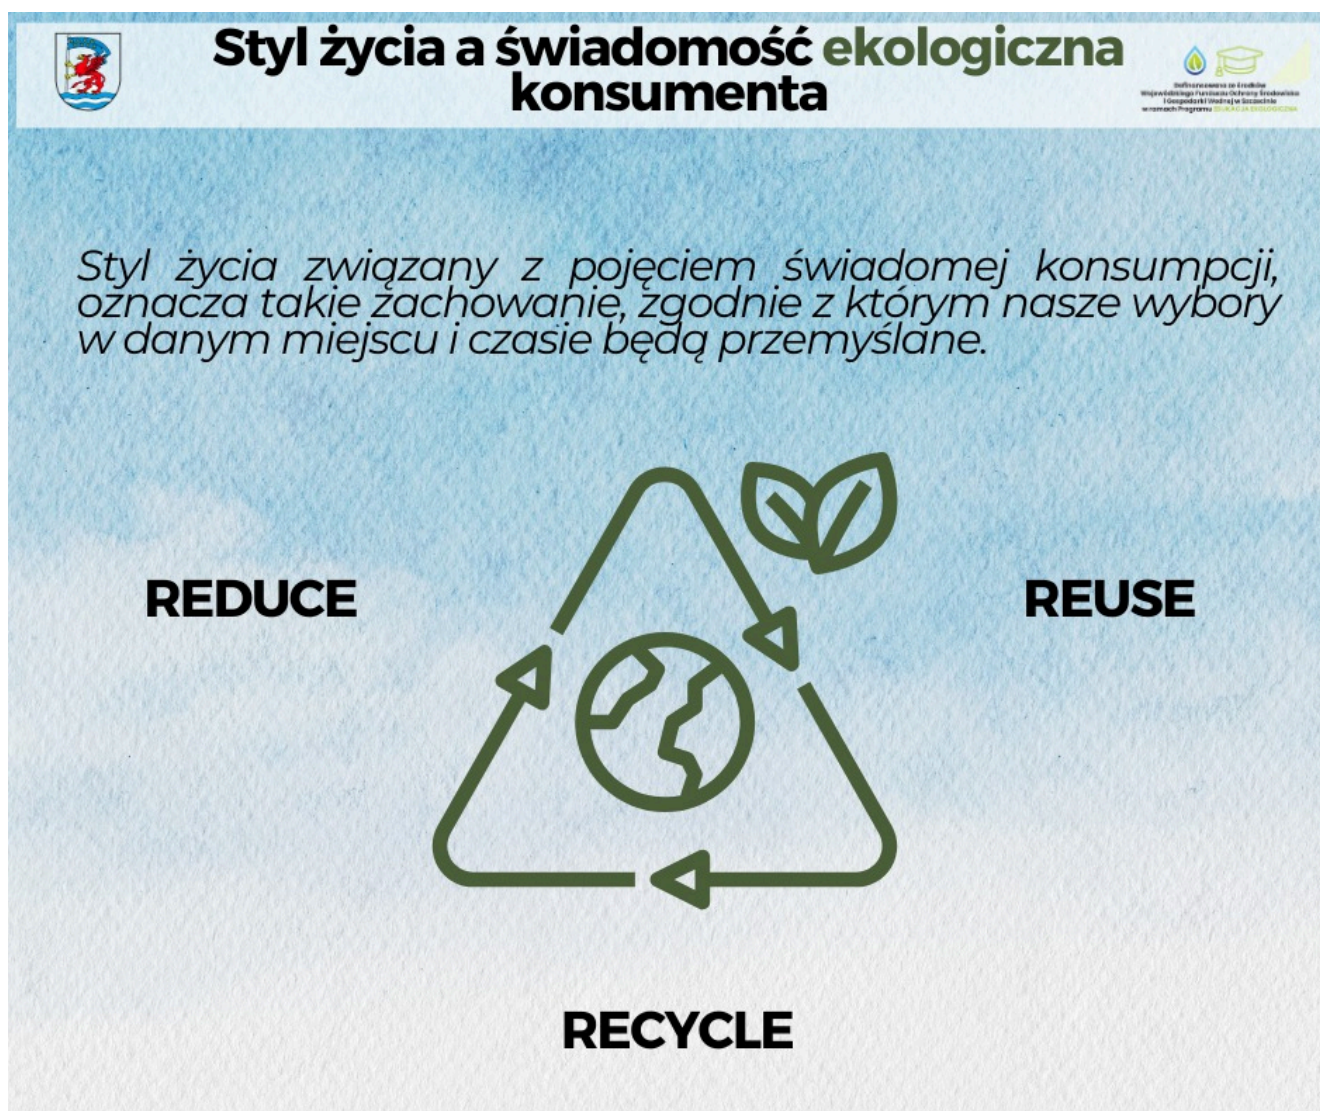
Styl życia a świadomość ekologiczna konsumenta

Dofinansowano ze środków Wojewódzkiego Funduszu Ochrony Środowiska i Gospodarki Wodnej w Szczecinie w ramach Programu EDUKACJA EKOLOGICZNA

Styl życia związany z pojęciem świadomej konsumpcji, oznacza takie zachowanie, zgodnie z którym nasze wybory w danym miejscu i czasie będą przemyślane.

REDUCE

REUSE

RECYCLE